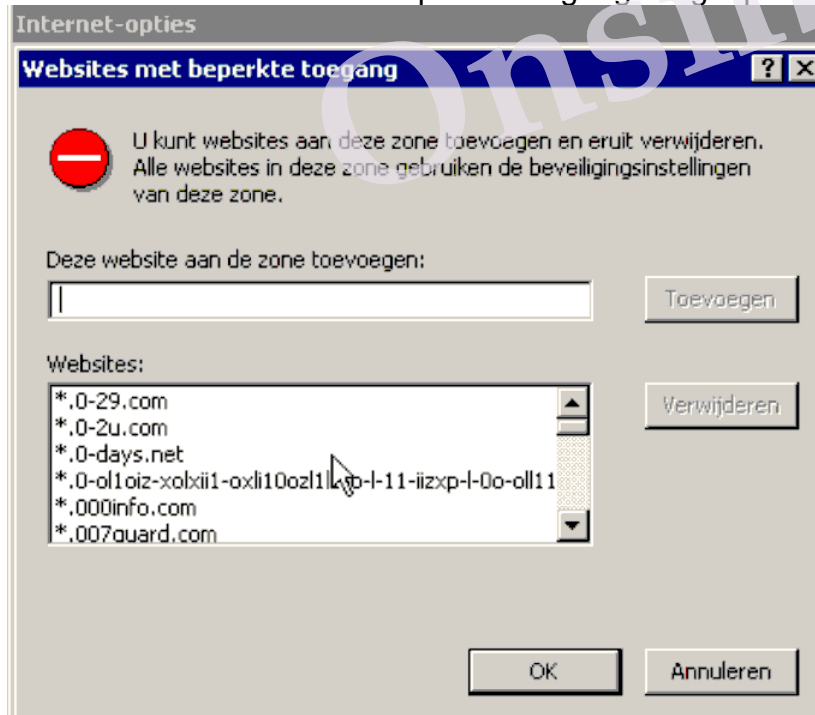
Internet-opties

Websites met beperkte toegang

? X

U kunt websites aan deze zone toevoegen en eruit verwijderen. Alle websites in deze zone gebruiken de beveiligingsinstellingen van deze zone.

Deze website aan de zone toevoegen:

Toevoegen

Websites:

*.0-29.com
*.0-2u.com
*.0-days.net
*.0-ol1oiz-xolxii1-oxli10ozl1l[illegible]p-l-11-iizxp-l-0o-oll11
*.000info.com
*.007guard.com

Verwijderen

OK

Annuleren

Onsin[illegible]